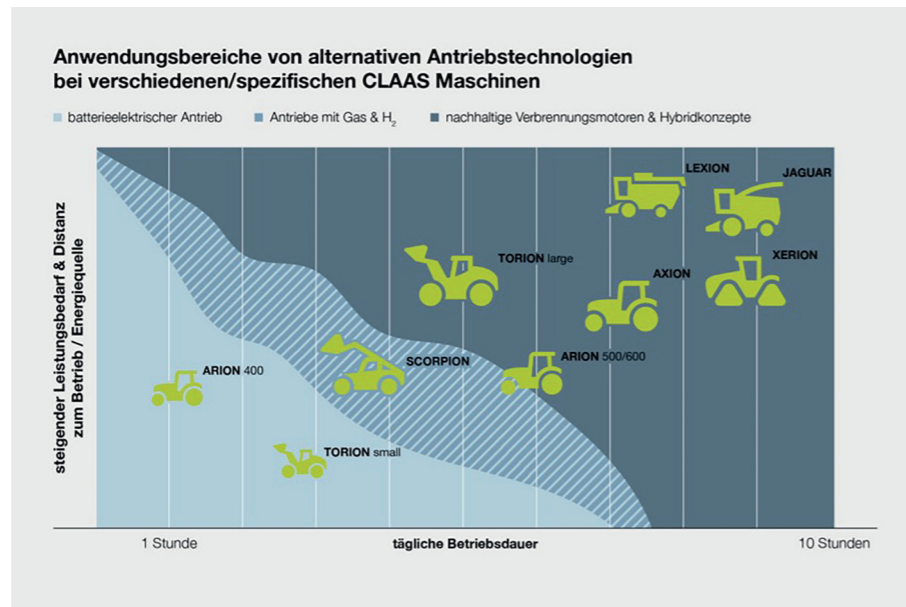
Anwendungsbereiche von alternativen Antriebstechnologien bei verschiedenen/spezifischen CLAAS Maschinen

batterieelektrischer Antrieb Antriebe mit Gas & $H_2$ nachhaltige Verbrennungsmotoren & Hybridkonzepte

steigender Leistungsbedarf & Distanz zum Betrieb / Energiequelle

LEXION
JAGUAR
TORION large
AXION
XERION
SCORPION
ARION 500/600
ARION 400
TORION small

1 Stunde
tägliche Betriebsdauer
10 Stunden